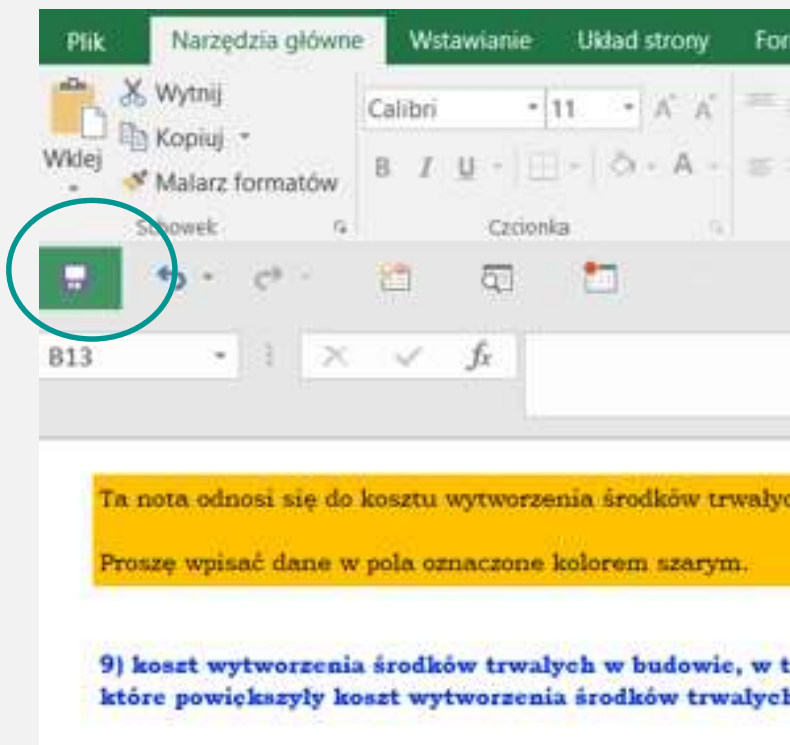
Plik Narzędzia główne Wstawianie Układ strony For

Wytnij
Kopiuj
Wklej
Malarz formatów
Schowek

Calibri 11
B I U
A
Czcionka

B13
$f_x$

Ta nota odnosi się do kosztu wytworzenia środków trwały

Proszę wpisać dane w pola oznaczone kolorem szarym.

9) koszt wytworzenia środków trwałych w budowie, w t
które powiększyły koszt wytworzenia środków trwałych